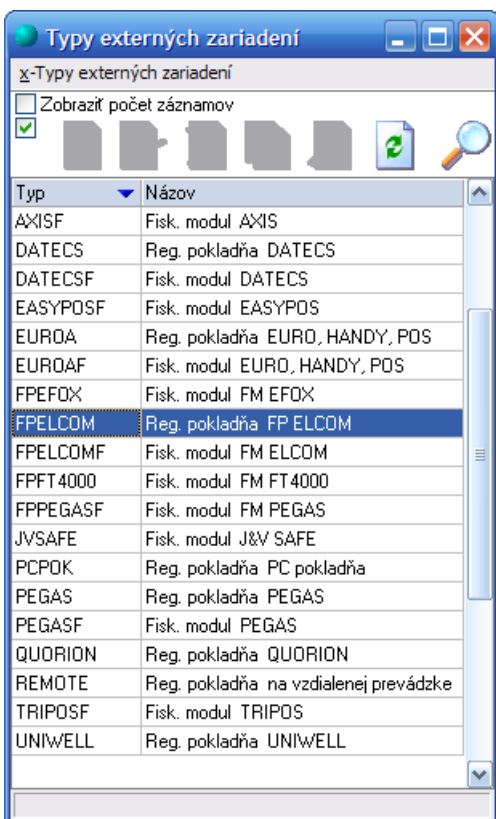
Typy externých zariadení

x-Typy externých zariadení

Zobraziť počet záznamov

| Typ | Názov |
|---|---|
| AXISF | Fisk. modul AXIS |
| DATECS | Reg. pokladňa DATECS |
| DATECSF | Fisk. modul DATECS |
| EASYPOSF | Fisk. modul EASYPOS |
| EUROA | Reg. pokladňa EURO, HANDY, POS |
| EUROAF | Fisk. modul EURO, HANDY, POS |
| FPEFOX | Fisk. modul FM EFOX |
| FPELCOM | Reg. pokladňa FP ELCOM |
| FPELCOMF | Fisk. modul FM ELCOM |
| FPFT4000 | Fisk. modul FM FT4000 |
| FPPEGASF | Fisk. modul FM PEGAS |
| JVSAFE | Fisk. modul J&V SAFE |
| PCPOK | Reg. pokladňa PC pokladňa |
| PEGAS | Reg. pokladňa PEGAS |
| PEGASF | Fisk. modul PEGAS |
| QUORION | Reg. pokladňa QUORION |
| REMOTE | Reg. pokladňa na vzdialenej prevádzke |
| TRIPOSF | Fisk. modul TRIPOS |
| UNIWELL | Reg. pokladňa UNIWELL |